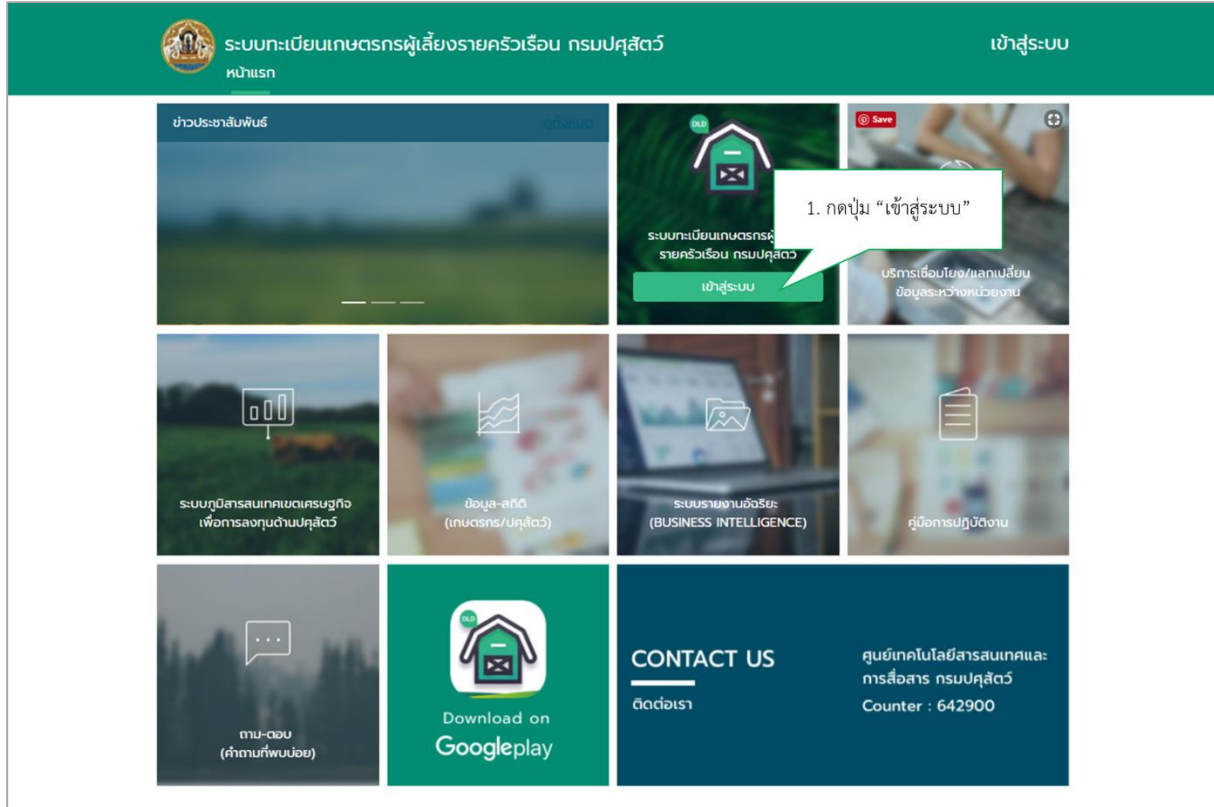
ระบบทะเบียนเกษตรกรผู้เลี้ยงรายครัวเรือน กรมปศุสัตว์
หน้าแรก
เข้าสู่ระบบ

ข่าวประชาสัมพันธ์
ดูทั้งหมด

DLD
ระบบทะเบียนเกษตรกรผู้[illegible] รายครัวเรือน กรมปศุสัตว์
เข้าสู่ระบบ

1. กดปุ่ม “เข้าสู่ระบบ”

Save
บริการเชื่อมโยง/แลกเปลี่ยน ข้อมูลระหว่างหน่วยงาน

ระบบภูมิสารสนเทศเขตเศรษฐกิจ เพื่อการลงทุนด้านปศุสัตว์

ข้อมูล-สถิติ (เกษตรกร/ปศุสัตว์)

ระบบรายงานอัจฉริยะ (BUSINESS INTELLIGENCE)

คู่มือการปฏิบัติงาน

ถาม-ตอบ (คำถามที่พบบ่อย)

DLD
Download on
Googleplay

CONTACT US
ติดต่อเรา

ศูนย์เทคโนโลยีสารสนเทศและการสื่อสาร กรมปศุสัตว์
Counter : 642900